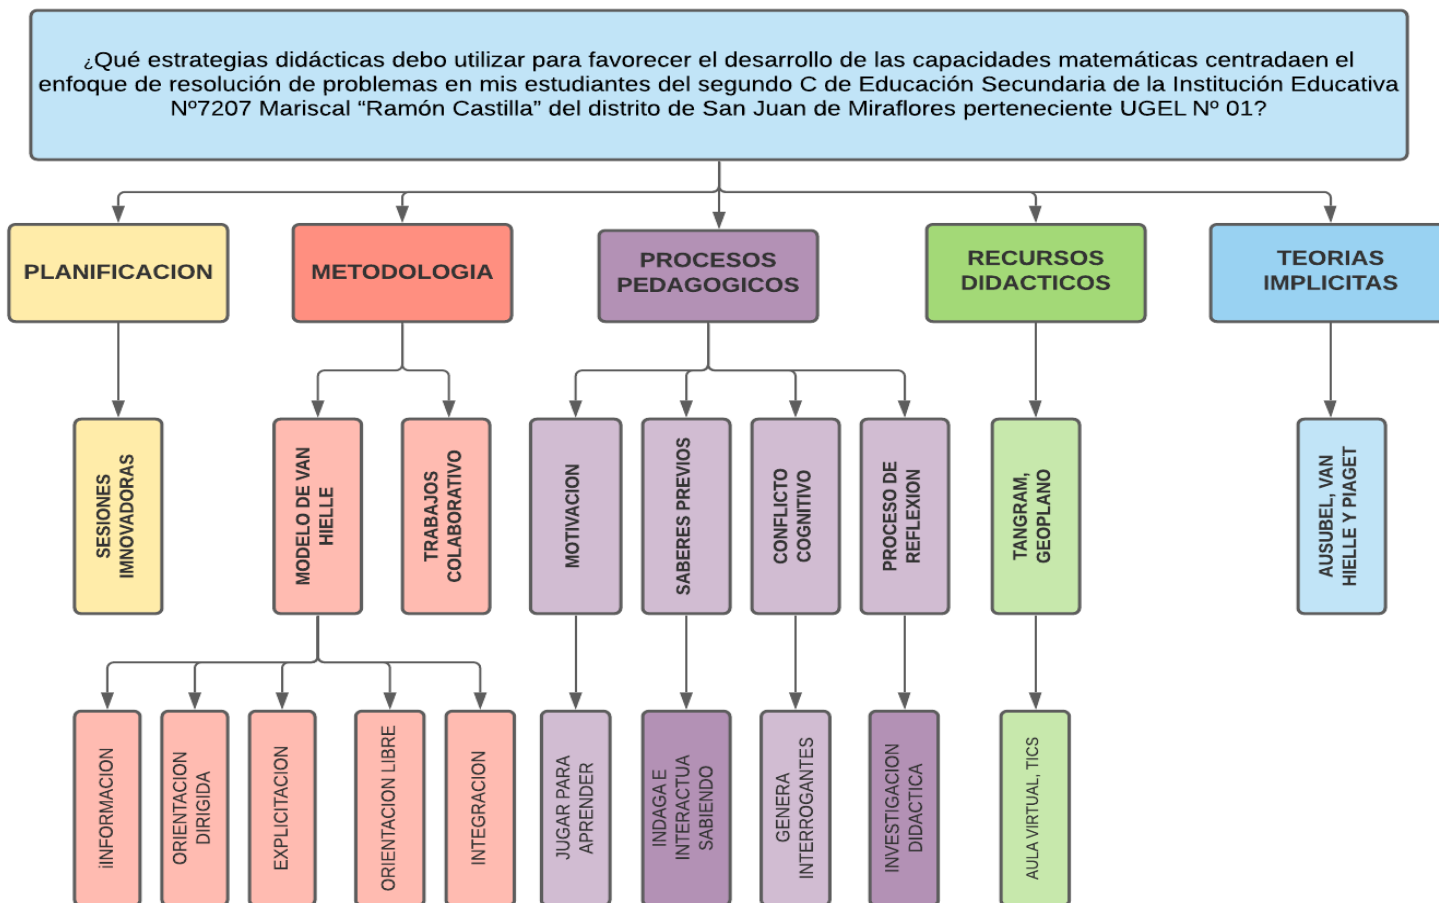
¿Qué estrategias didácticas debo utilizar para favorecer el desarrollo de las capacidades matemáticas centradaen el enfoque de resolución de problemas en mis estudiantes del segundo C de Educación Secundaria de la Institución Educativa Nº7207 Mariscal "Ramón Castilla" del distrito de San Juan de Miraflores perteneciente UGEL Nº 01?

PLANIFICACION

SESIONES IMNOVADORAS

METODOLOGIA

MODELO DE VAN HIELLE

iNFORMACION

ORIENTACION DIRIGIDA

EXPLICITACION

ORIENTACION LIBRE

INTEGRACION

TRABAJOS COLABORATIVO

PROCESOS PEDAGOGICOS

MOTIVACION

JUGAR PARA APRENDER

SABERES PREVIOS

INDAGA E INTERACTUA SABIENDO

CONFLICTO COGNITIVO

GENERA INTERROGANTES

PROCESO DE REFLEXION

INVESTIGACION DIDACTICA

RECURSOS DIDACTICOS

TANGRAM, GEOPLANO

AULA VIRTUAL, TICS

TEORIAS IMPLICITAS

AUSUBEL, VAN HIELLE Y PIAGET